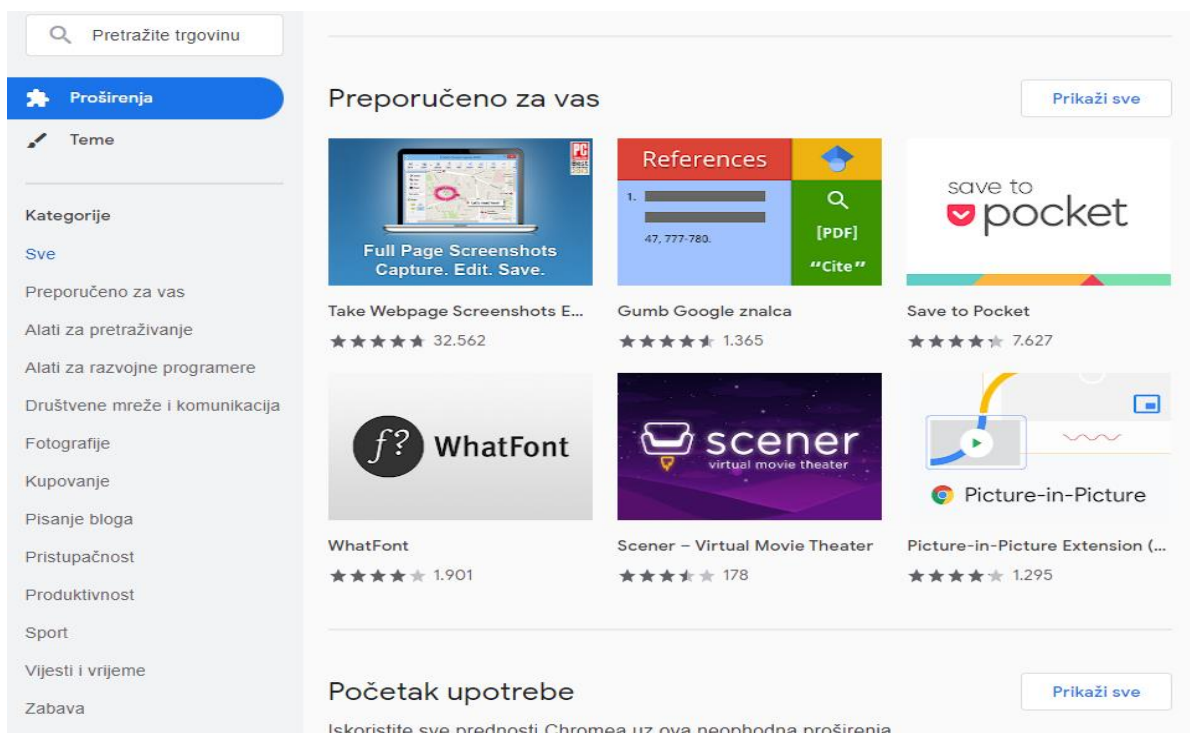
Pretražite trgovinu

Proširenja

Teme

Kategorije

Sve

Preporučeno za vas

Alati za pretraživanje

Alati za razvojne programere

Društvene mreže i komunikacija

Fotografije

Kupovanje

Pisanje bloga

Pristupačnost

Produktivnost

Sport

Vijesti i vrijeme

Zabava

Preporučeno za vas

Prikaži sve

PC Best

Full Page Screenshots Capture. Edit. Save.

Take Webpage Screenshots E...

32.562

References

1.

47, 777-780.

[PDF]

"Cite"

Gumb Google znalca

1.365

save to pocket

Save to Pocket

7.627

f? WhatFont

WhatFont

1.901

scener virtual movie theater

Scener – Virtual Movie Theater

178

Picture-in-Picture

Picture-in-Picture Extension (...

1.295

Početak upotrebe

Prikaži sve

Iskoristite sve prednosti Chromea uz ova neophodna proširenja